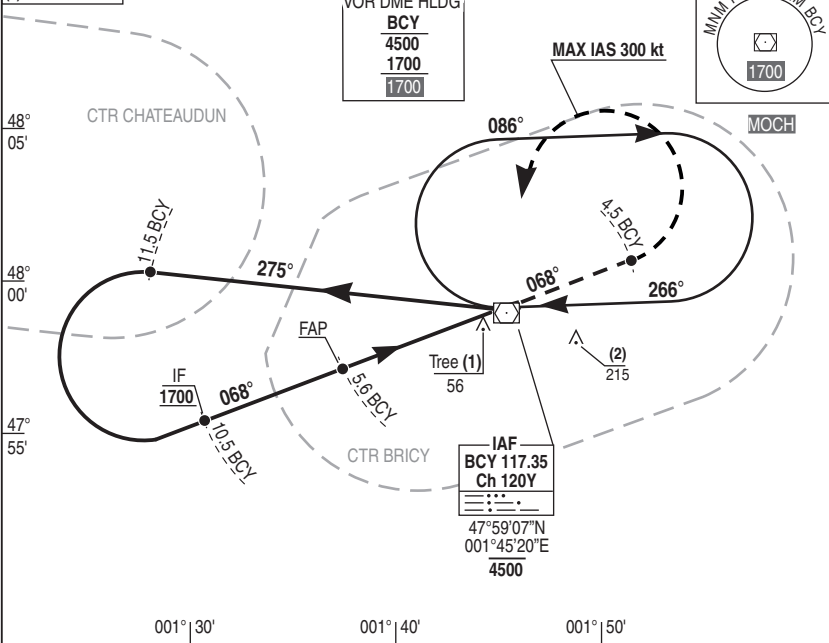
VOR DME HLDG
BCY
4500
1700
1700

MNM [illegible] M BCY
1700
MOCH

MAX IAS 300 kt

48°
05'

CTR CHATEAUDUN

086°

11.5 BCY

4.5 BCY

48°
00'

275°

068°

266°

FAP

Tree (1)
56

(2)
215

IF
1700

068°

5.6 BCY

47°
55'

10.5 BCY

CTR BRICY

IAF
BCY 117.35
Ch 120Y

47°59'07"N
001°45'20"E
4500

001° 30'
001° 40'
001° 50'